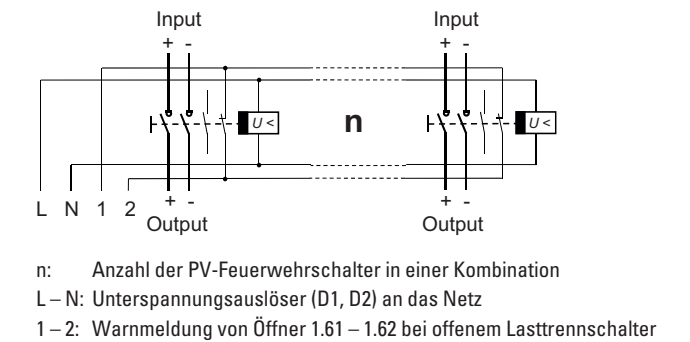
Input
+ -

Input
+ -

U <

n

U <

L N 1 2

+ -
Output

+ -
Output

n: Anzahl der PV-Feuerwehrschalter in einer Kombination

L – N: Unterspannungsauslöser (D1, D2) an das Netz

1 – 2: Warnmeldung von Öffner 1.61 – 1.62 bei offenem Lasttrennschalter